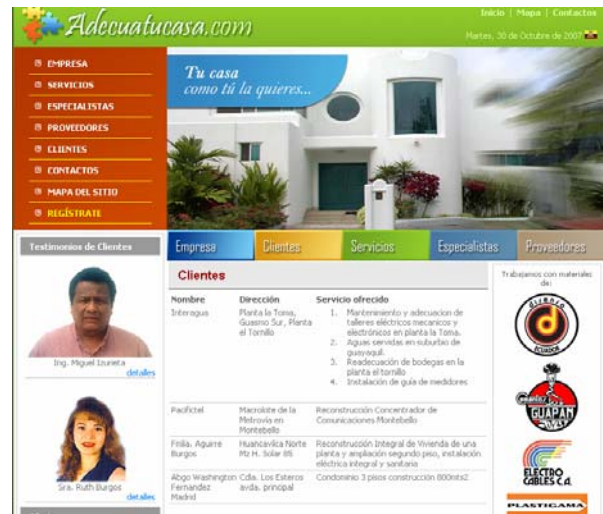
Adecuatucasa.com

Inicio | Mapa | Contactos

Martes, 30 de Octubre de 2007

EMPRESA
SERVICIOS
ESPECIALISTAS
PROVEEDORES
CLIENTES
CONTACTOS
MAPA DEL SITIO
REGÍSTRATE

Tu casa como tú la quieres...

Testimonios de Clientes

Ing. Miguel Izurieta
detalles

Sra. Ruth Burgos
detalles

Empresa | Clientes | Servicios | Especialistas | Proveedores

Clientes

| Nombre | Dirección | Servicio ofrecido |
|---|---|---|
| Interagua | Planta la Toma, Guasmo Sur, Planta el Tornillo | 1. Mantenimiento y adecuacion de talleres eléctricos mecanicos y electrónicos en planta la Toma. 2. Aguas servidas en suburbio de guayaquil. 3. Readecuación de bodegas en la planta el tornillo 4. Instalación de guía de medidores |
| Pacifictel | Macrolote de la Metrovia en Montebello | Reconstrucción Concentrador de Comunicaciones Montebello |
| Flia. Aguirre Burgos | Huancavilca Norte Mz H. Solar 8S | Reconstrucción Integral de Vivienda de una planta y ampliación segundo piso, instalación eléctrica integral y sanitario |
| Abgo Washington Fernandez Madrid | Cdla. Los Esteros avda. principal | Condominio 3 pisos construcción 800mts2 |

Trabajamos con materiales de:

Disensa Ecuador

GUAPAN

ELECTRO CABLES C.A.

PLASTIGAMA